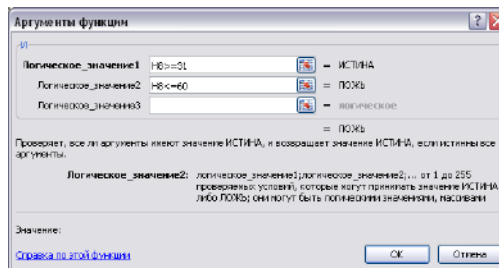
Аргументы функции

И

Логическое_значение1 H8>=31 = ИСТИНА

Логическое_значение2 H8<=60 = ЛОЖЬ

Логическое_значение3 = логическое

= ЛОЖЬ

Проверяет, все ли аргументы имеют значение ИСТИНА, и возвращает значение ИСТИНА, если истинны все аргументы.

Логическое_значение2: логическое_значение1;логическое_значение2;... от 1 до 255 проверяемых условий, которые могут принимать значение ИСТИНА либо ЛОЖЬ; они могут быть логическими значениями, массивами

Значение:

Справка по этой функции

ОК Отмена